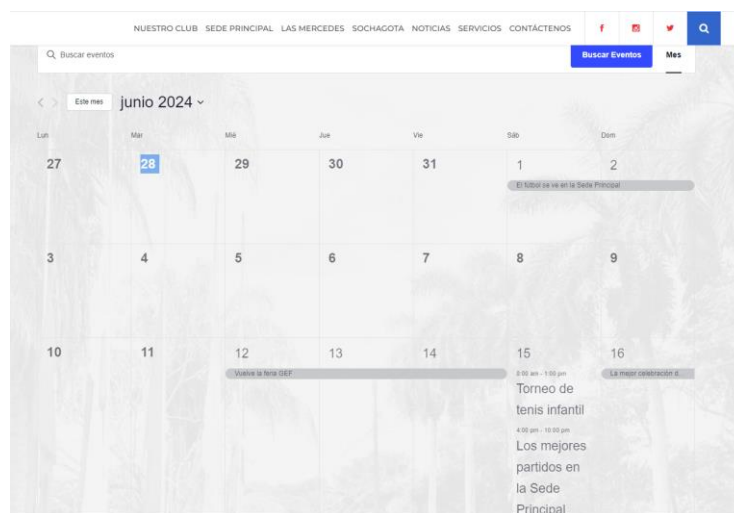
NUESTRO CLUB SEDE PRINCIPAL LAS MERCEDES SOCHAGOTA NOTICIAS SERVICIOS CONTÁCTENOS

Buscar eventos

Buscar Eventos

Mes

Este mes junio 2024

| Lun | Mar | Mié | Jue | Vie | Sáb | Dom |
|---|---|---|---|---|---|---|
| 27 | 28 | 29 | 30 | 31 | 1 El fútbol se ve en la Sede Principal | 2 |
| 3 | 4 | 5 | 6 | 7 | 8 | 9 |
| 10 | 11 | 12 Vuelve la feria GEF | 13 | 14 | 15 8:00 am - 1:00 pm Torneo de tenis infantil 4:00 pm - 10:00 pm Los mejores partidos en la Sede Principal | 16 La mejor celebración d... |